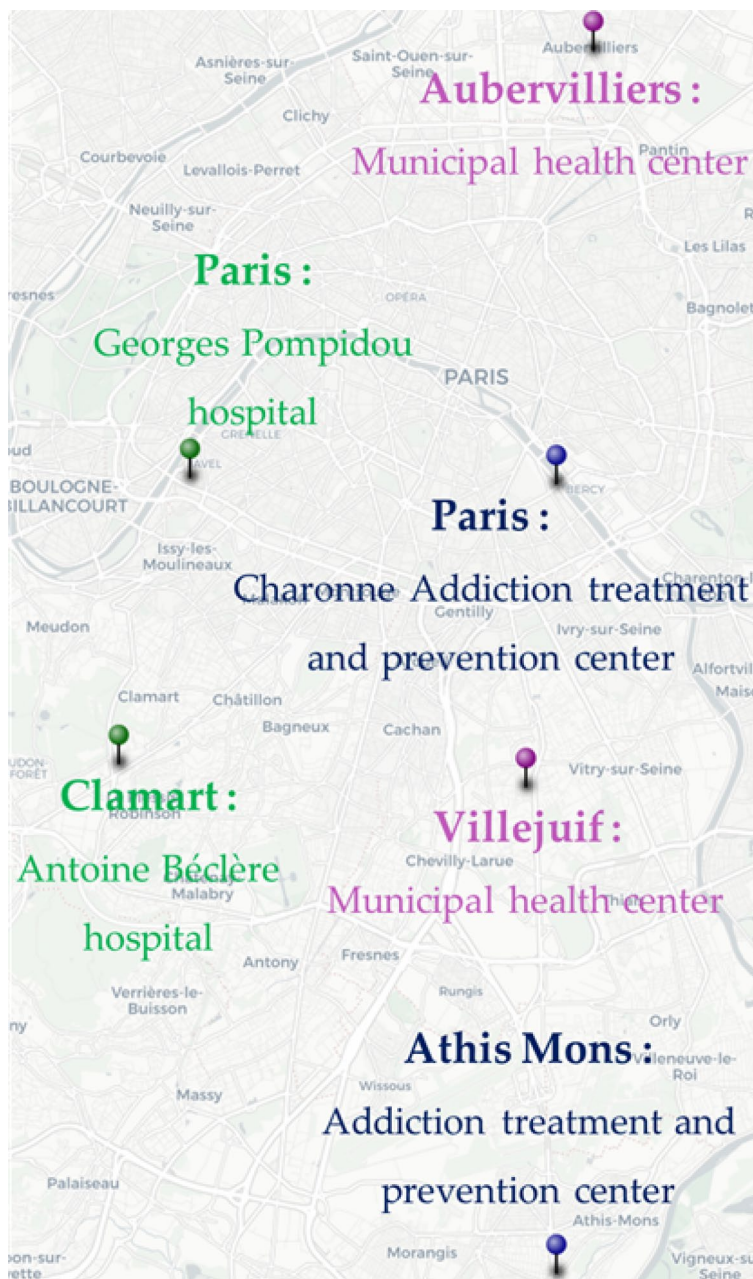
Asnières-sur-Seine
Saint-Ouen-sur-Seine
Aubervilliers
Aubervilliers :
Municipal health center
Clichy
Pantin
Courbevoie
Levallois-Perret
Neuilly-sur-Seine
Les Lilas
Paris :
Georges Pompidou hospital
resnes
OPÉRA
Bagnolet
PARIS
GRENELLE
oud
BOULOGNE-BILLANCOURT
BERCY
Paris :
Issy-les-Moulineaux
Charonne Addiction treatment and prevention center
Charenton
Gentilly
Meudon
Ivry-sur-Seine
Alfortvil
Maiso
Clamart
Châtillon
Bagneux
Cachan
Vitry-sur-Seine
Clamart :
Robinson
Villejuif :
Chevilly-Larue
Antoine Béclère hospital
Malabry
Municipal health center
Antony
Fresnes
Verrières-le-Buisson
Rungis
Orly
ny
Athis Mons :
Villeneuve-le-Roi
Wissous
Massy
Addiction treatment and prevention center
Palaiseau
Athis-Mons
Morangis
Vigneux-sur-Seine